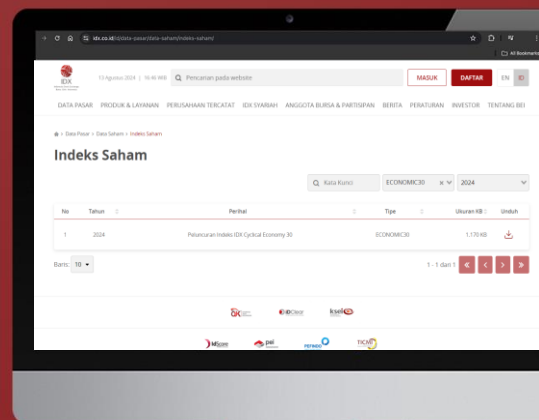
idx.co.id/id/data-pasar/data-saham/indeks-saham/

All Bookmarks

IDX

13 Agustus 2024 | 10:46 WIB

Pencarian pada website

MASUK

DAFTAR

EN ID

DATA PASAR PRODUK & LAYANAN PERUSAHAAN TERCATAT IDX SYARIAH ANGGOTA BURSA & PARTISIPAN BERITA PERATURAN INVESTOR TENTANG BEI

> Data Pasar > Data Saham > Indeks Saham

Indeks Saham

Kata Kunci

ECONOMIC30

2024

| No | Tahun | Perihal | Tipe | Ukuran KB | Unduh |
|---|---|---|---|---|---|
| 1 | 2024 | Peluncuran Indeks IDX Cyclical Economy 30 | ECONOMIC30 | 1.170 KB | |

Baris: 10

1 - 1 dari 1

OJK

IDClear

ksei

pei

TICMI